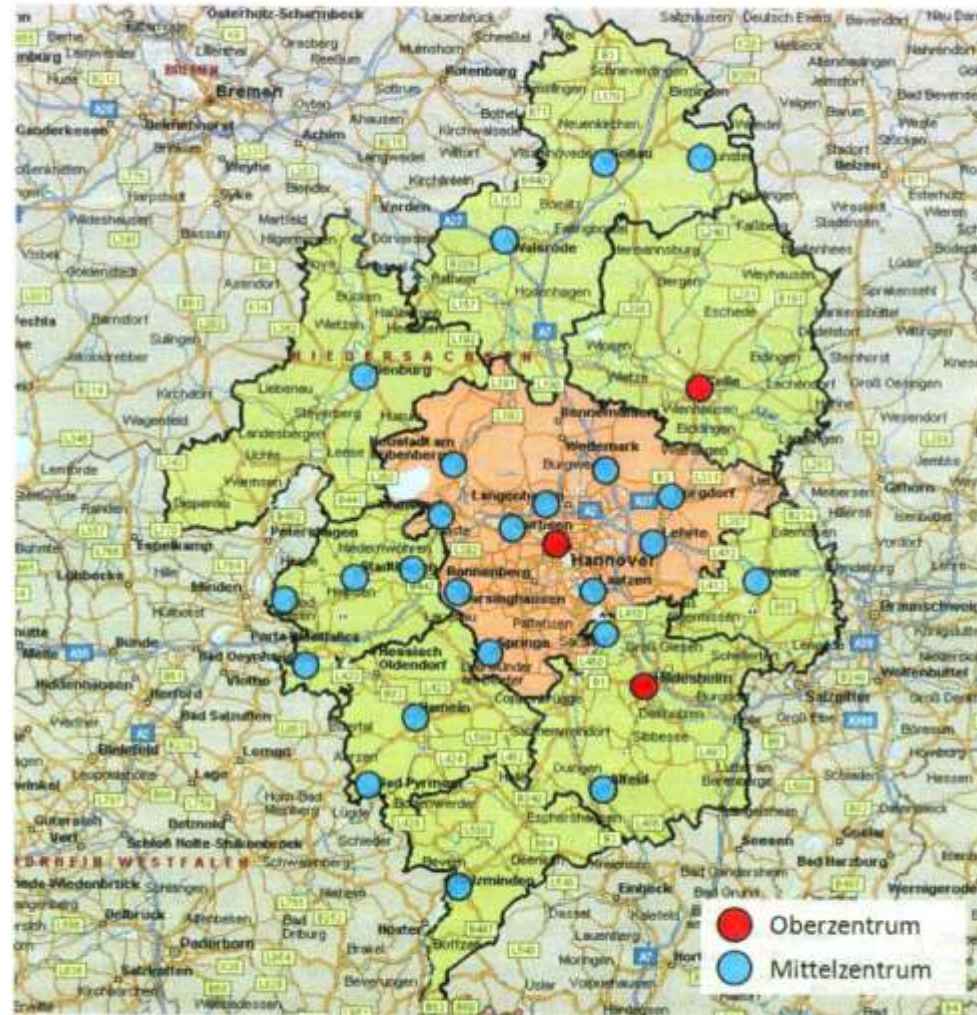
Osterholz-Scharmbeck
Bremen
Delmenhorst
Achim
Rotenburg
Soltau
Verden
Walsrode
Nienburg
NIEDERSACHSEN
Neustadt am Rübenberge
Wedemark
Langenhagen
Burgdorf
Celle
Hannover
Lehrte
Ronnenberg
Barsinghausen
Laatzen
Stadthagen
Minden
Porta Westfalica
Hessisch Oldendorf
Springe
Hildesheim
Hameln
Bad Pyrmont
Alfeld
Holzminden
Bad Oeynhausen
Herford
Lemgo
Bielefeld
Detmold
Paderborn
Höxter
Einbeck
Goslar
Salzgitter
Braunschweig
Gifhorn
Peine
Seesen
Bad Harzburg
Wernigerode
NORDRHEIN-WESTFALEN
Oberzentrum
Mittelzentrum